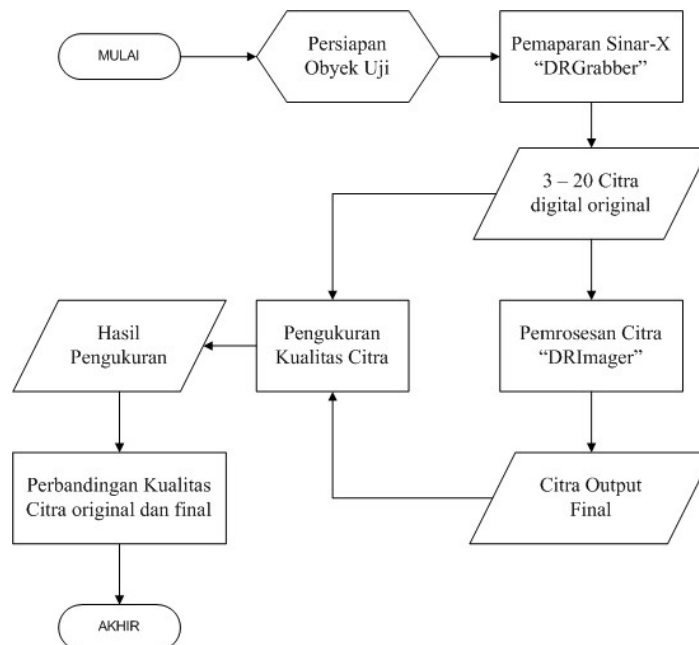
MULAI

Persiapan Obyek Uji

Pemaparan Sinar-X "DRGrabber"

3 – 20 Citra digital original

Pengukuran Kualitas Citra

Pemrosesan Citra "DRImager"

Hasil Pengukuran

Citra Output Final

Perbandingan Kualitas Citra original dan final

AKHIR